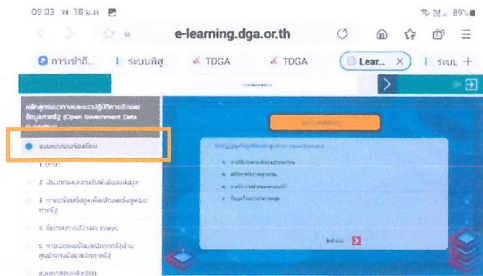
09:03 พ. 18 เม.ย.
89%
e-learning.dga.or.th
การเข้าถึ...
ระบบสิสู...
TDGA
TDGA
Lear...
ระบบ
หลักสูตรแนวทางและแนวปฏิบัติการเปิดเผยข้อมูลภาครัฐ (Open Government Data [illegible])
แบบทดสอบก่อนเรียน
1 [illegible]
2 ประเภทและความสำคัญของข้อมูล
3 การเปิดเผยข้อมูลเพื่อเป็นผลข้อมูลเปิดภาครัฐ
4 ขั้นตอนการเปิดเผย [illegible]
5 การเปิดเผยข้อมูลเปิดภาครัฐผ่านศูนย์กลางข้อมูลเปิดภาครัฐ
แบบทดสอบหลังเรียน
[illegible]
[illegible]
1. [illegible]
2. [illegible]
3. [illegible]
4. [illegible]
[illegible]